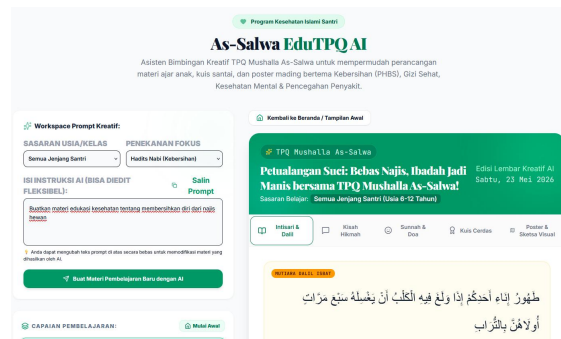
Program Kesehatan Islami Santri

As-Salwa EduTPQ AI

Asisten Bimbingan Kreatif TPQ Mushalla As-Salwa untuk mempermudah perancangan materi ajar anak, kuis santai, dan poster mading bertema Kebersihan (PHBS), Gizi Sehat, Kesehatan Mental & Pencegahan Penyakit.

Workspace Prompt Kreatif:

SASARAN USIA/KELAS
Semua Jenjang Santri

PENEKANAN FOKUS
Hadits Nabi (Kebersihan)

ISI INSTRUKSI AI (BISA DIEDIT FLEKSIBEL):

Salin Prompt

Buatkan materi edukasi kesehatan tentang membersihkan diri dari najis hewan

Anda dapat mengubah teks prompt di atas secara bebas untuk memodifikasi materi yang dihasilkan oleh AI.

Buat Materi Pembelajaran Baru dengan AI

CAPAIAN PEMBELAJARAN:

Mulai Awal

Kembali ke Beranda / Tampilan Awal

TPQ Mushalla As-Salwa

Petualangan Suci: Bebas Najis, Ibadah Jadi Manis bersama TPQ Mushalla As-Salwa!

Edisi Lembar Kreatif AI
Sabtu, 23 Mei 2026

Sasaran Belajar: Semua Jenjang Santri (Usia 6-12 Tahun)

Intisari & Dalil

Kisah Hikmah

Sunnah & Doa

Kuis Cerdas

Poster & Sketsa Visual

MUTIARA DALIL SYARI

طَهُورُ إِنَاءِ أَحَدِكُمْ إِذَا وَلَغَ فِيهِ الْكَلْبُ أَنْ يَغْسِلَهُ سَبْعَ مَرَّاتٍ أُولَاهُنَّ بِالتُّرَابِ